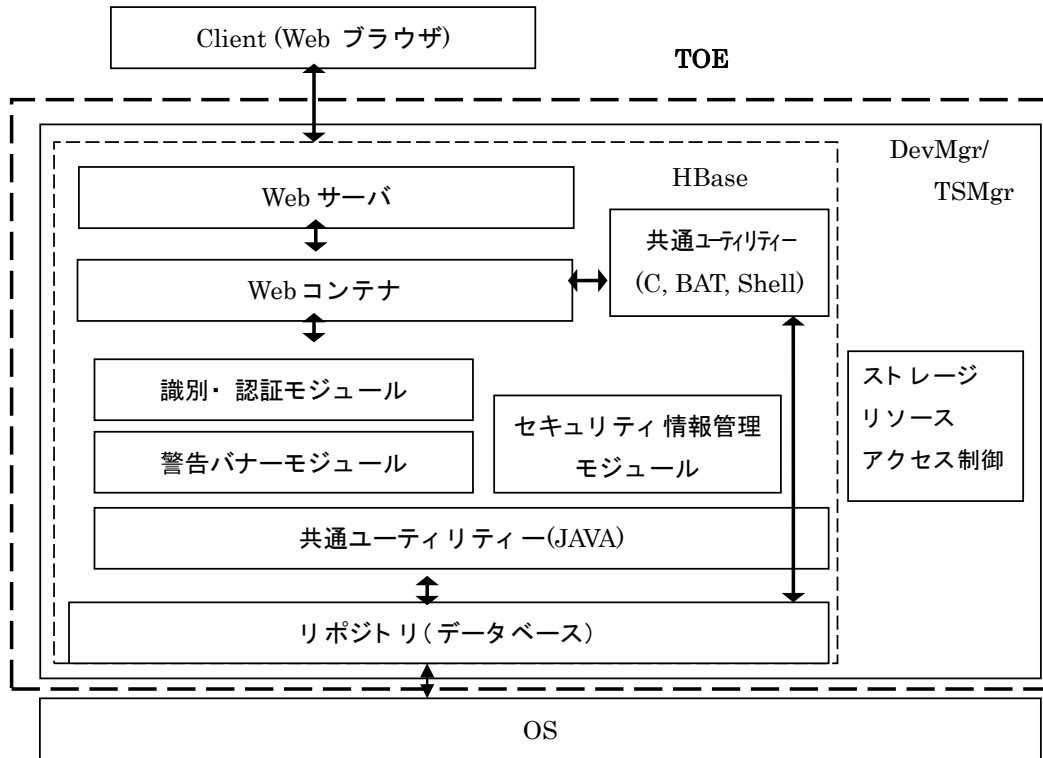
Client (Web ブラウザ)

TOE

DevMgr/
TSMgr

HBase

Web サーバ

共通ユーティリティー
(C, BAT, Shell)

Web コンテナ

識別・認証モジュール

警告バナーモジュール

セキュリティ情報管理
モジュール

ストレージ
リソース
アクセス制御

共通ユーティリティー(JAVA)

リポジトリ(データベース)

OS